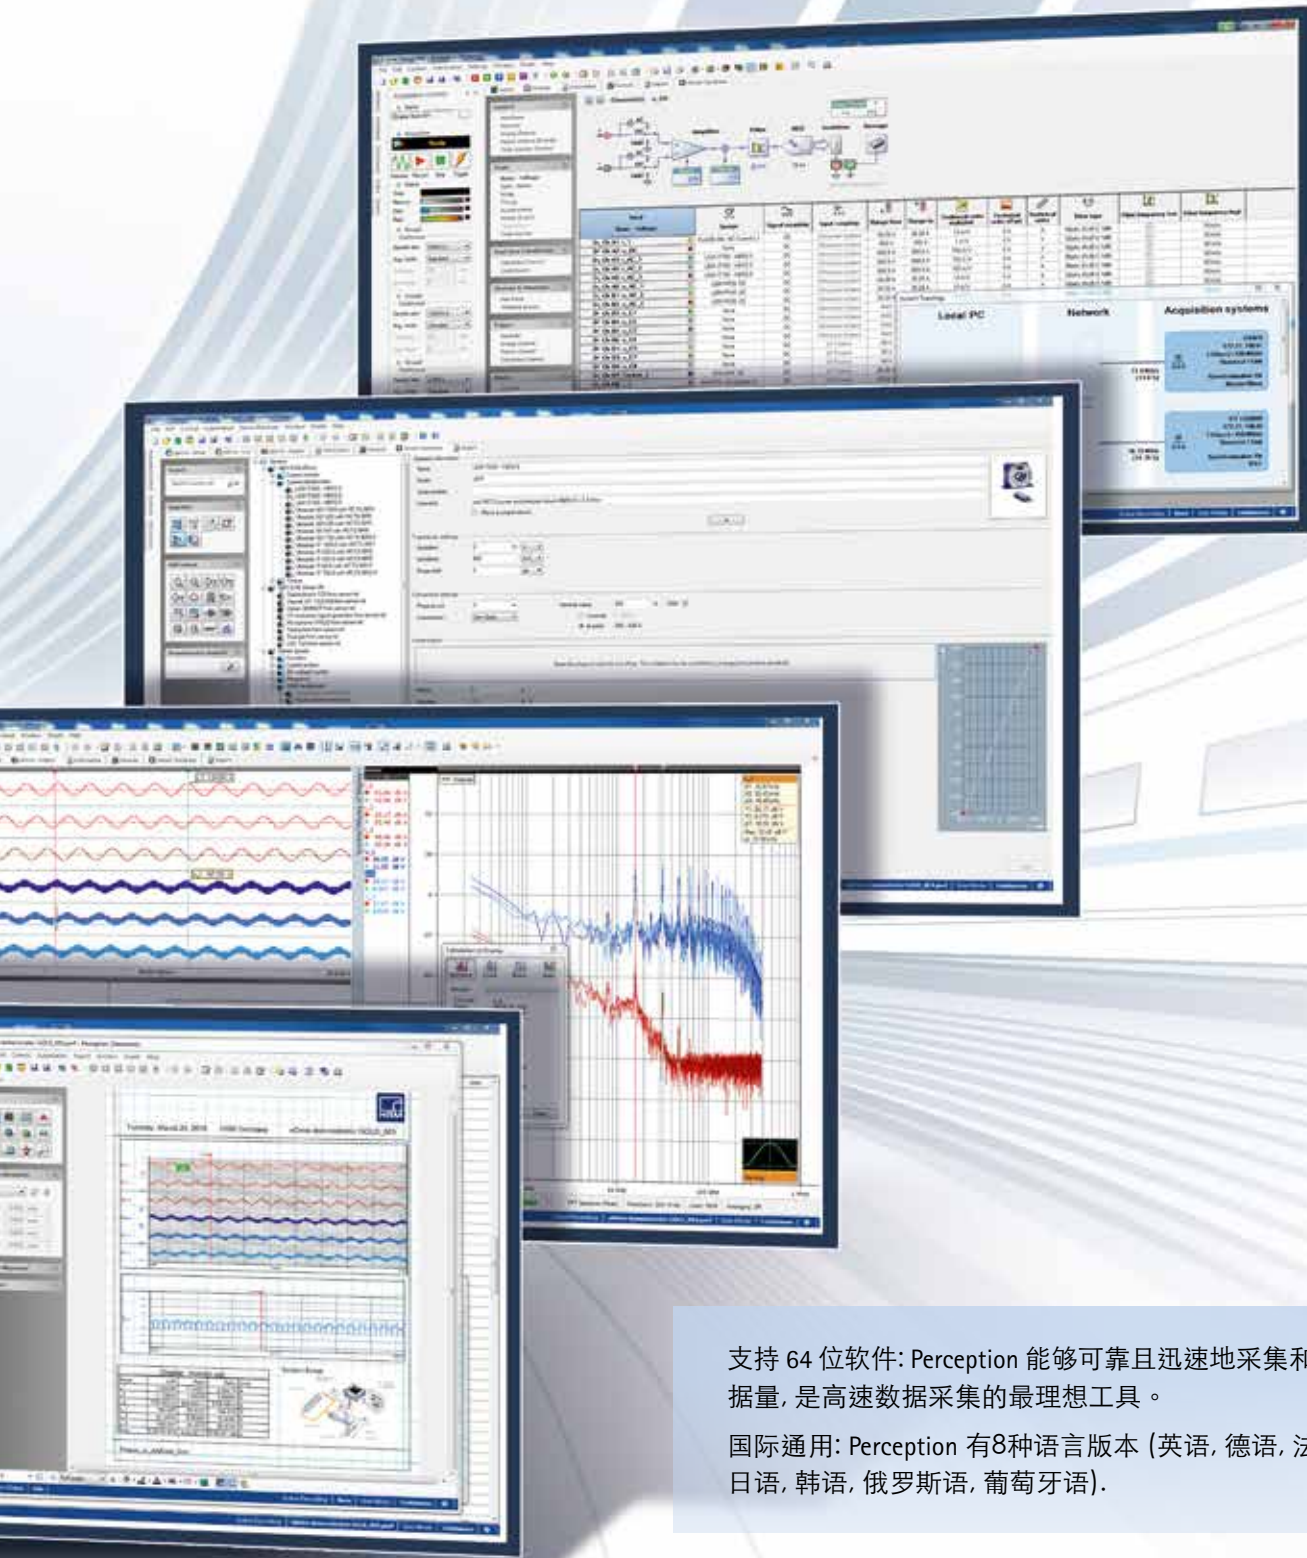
Local PC

Network

Acquisition systems

支持 64 位软件: Perception 能够可靠且迅速地采集和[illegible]据量, 是高速数据采集的最理想工具。

国际通用: Perception 有8种语言版本 (英语, 德语, 法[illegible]日语, 韩语, 俄罗斯语, 葡萄牙语).